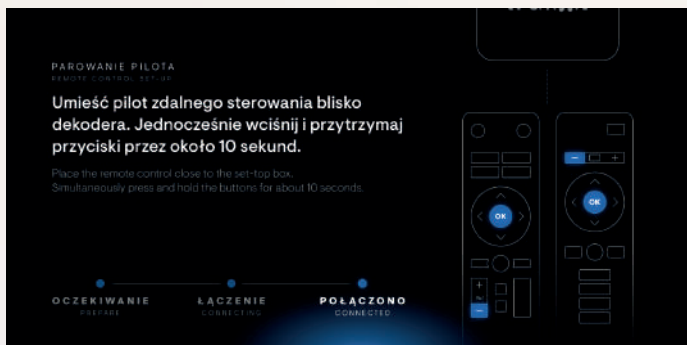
PAROWANIE PILOTA
REMOTE CONTROL SET-UP

Umieść pilot zdalnego sterowania blisko dekodera. Jednocześnie wciśnij i przytrzymaj przyciski przez około 10 sekund.

Place the remote control close to the set-top box. Simultaneously press and hold the buttons for about 10 seconds.

OCZEKIWANIE
PREPARE

ŁĄCZENIE
CONNECTING

POŁĄCZONO
CONNECTED

OK

OK